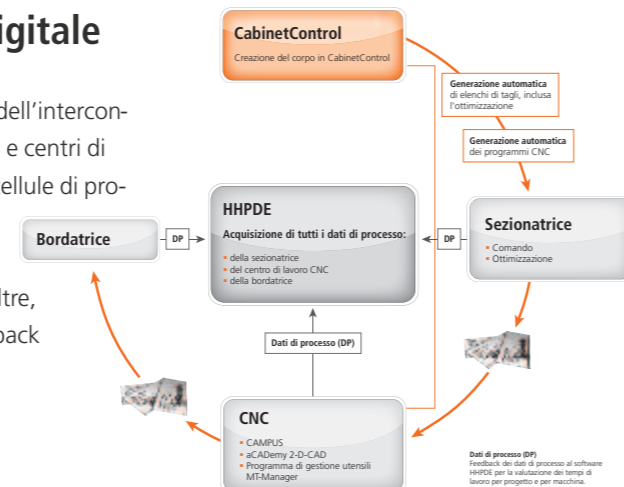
igitale

dell'intercon- e centri di ellule di pro-

ltre, back

CabinetControl
Creazione del corpo in CabinetControl

Generazione automatica di elenchi di tagli, inclusa l'ottimizzazione

Generazione automatica dei programmi CNC

HHPDE
Acquisizione di tutti i dati di processo:
▪ della sezionatrice
▪ del centro di lavoro CNC
▪ della bordatrice

Bordatrice

DP

DP

Sezionatrice
▪ Comando
▪ Ottimizzazione

Dati di processo (DP)

CNC
▪ CAMPUS
▪ aCADemy 2-D-CAD
▪ Programma di gestione utensili MT-Manager

Dati di processo (DP)
Feedback dei dati di processo al software HHPDE per la valutazione dei tempi di lavoro per progetto e per macchina.